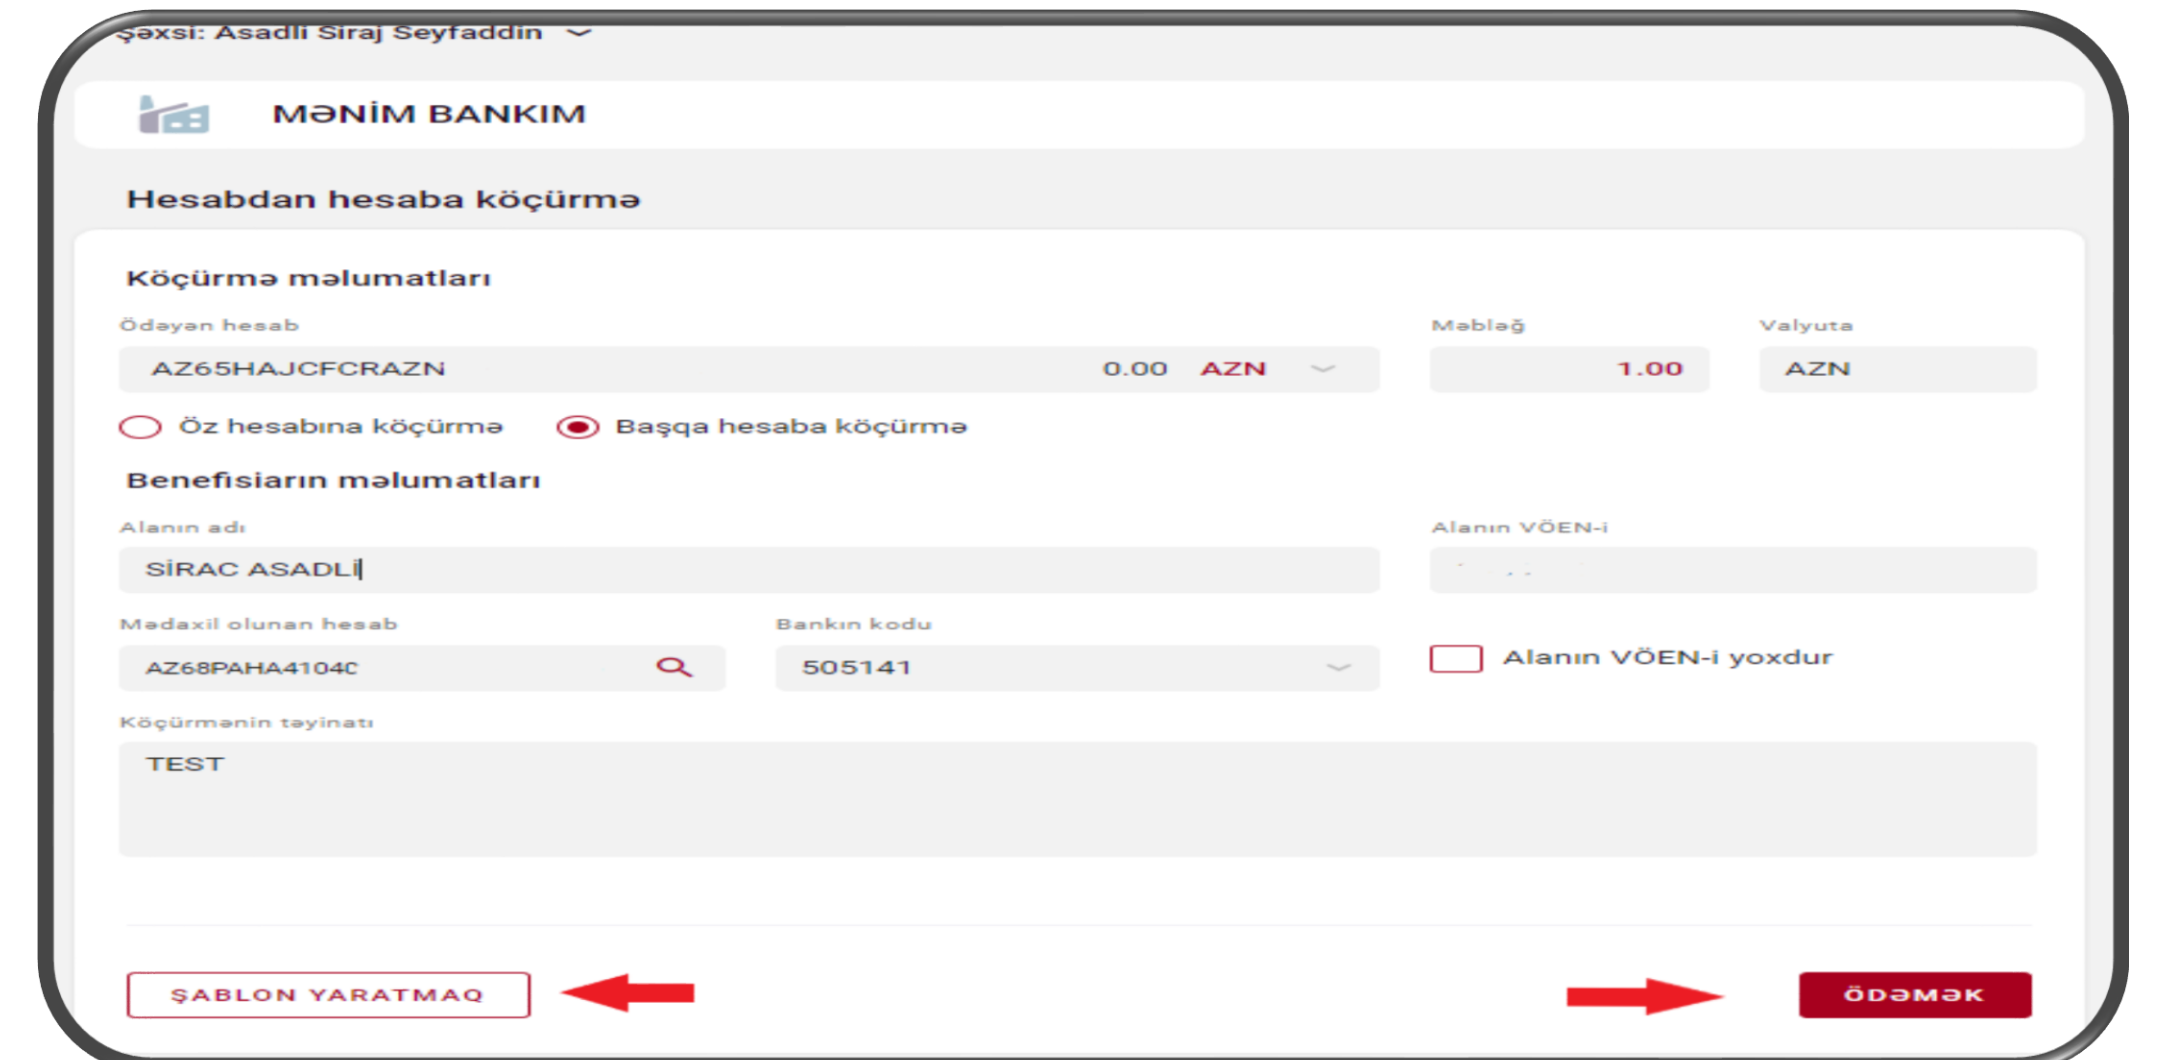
Şəxsi: Asadli Siraj Seyfaddin

MƏNİM BANKIM

Hesabdan hesaba köçürmə

Köçürmə məlumatları

Ödəyən hesab

AZ65HAJCFCRAZN 0.00 AZN

Məbləğ

1.00

Valyuta

AZN

Öz hesabına köçürmə

Başqa hesaba köçürmə

Benefisiarın məlumatları

Alanın adı

SİRAC ASADLİ

Alanın VÖEN-i

Mədaxil olunan hesab

AZ68PAHA4104C

Bankın kodu

505141

Alanın VÖEN-i yoxdur

Köçürmənin təyinatı

TEST

ŞABLON YARATMAQ

ÖDƏMƏK